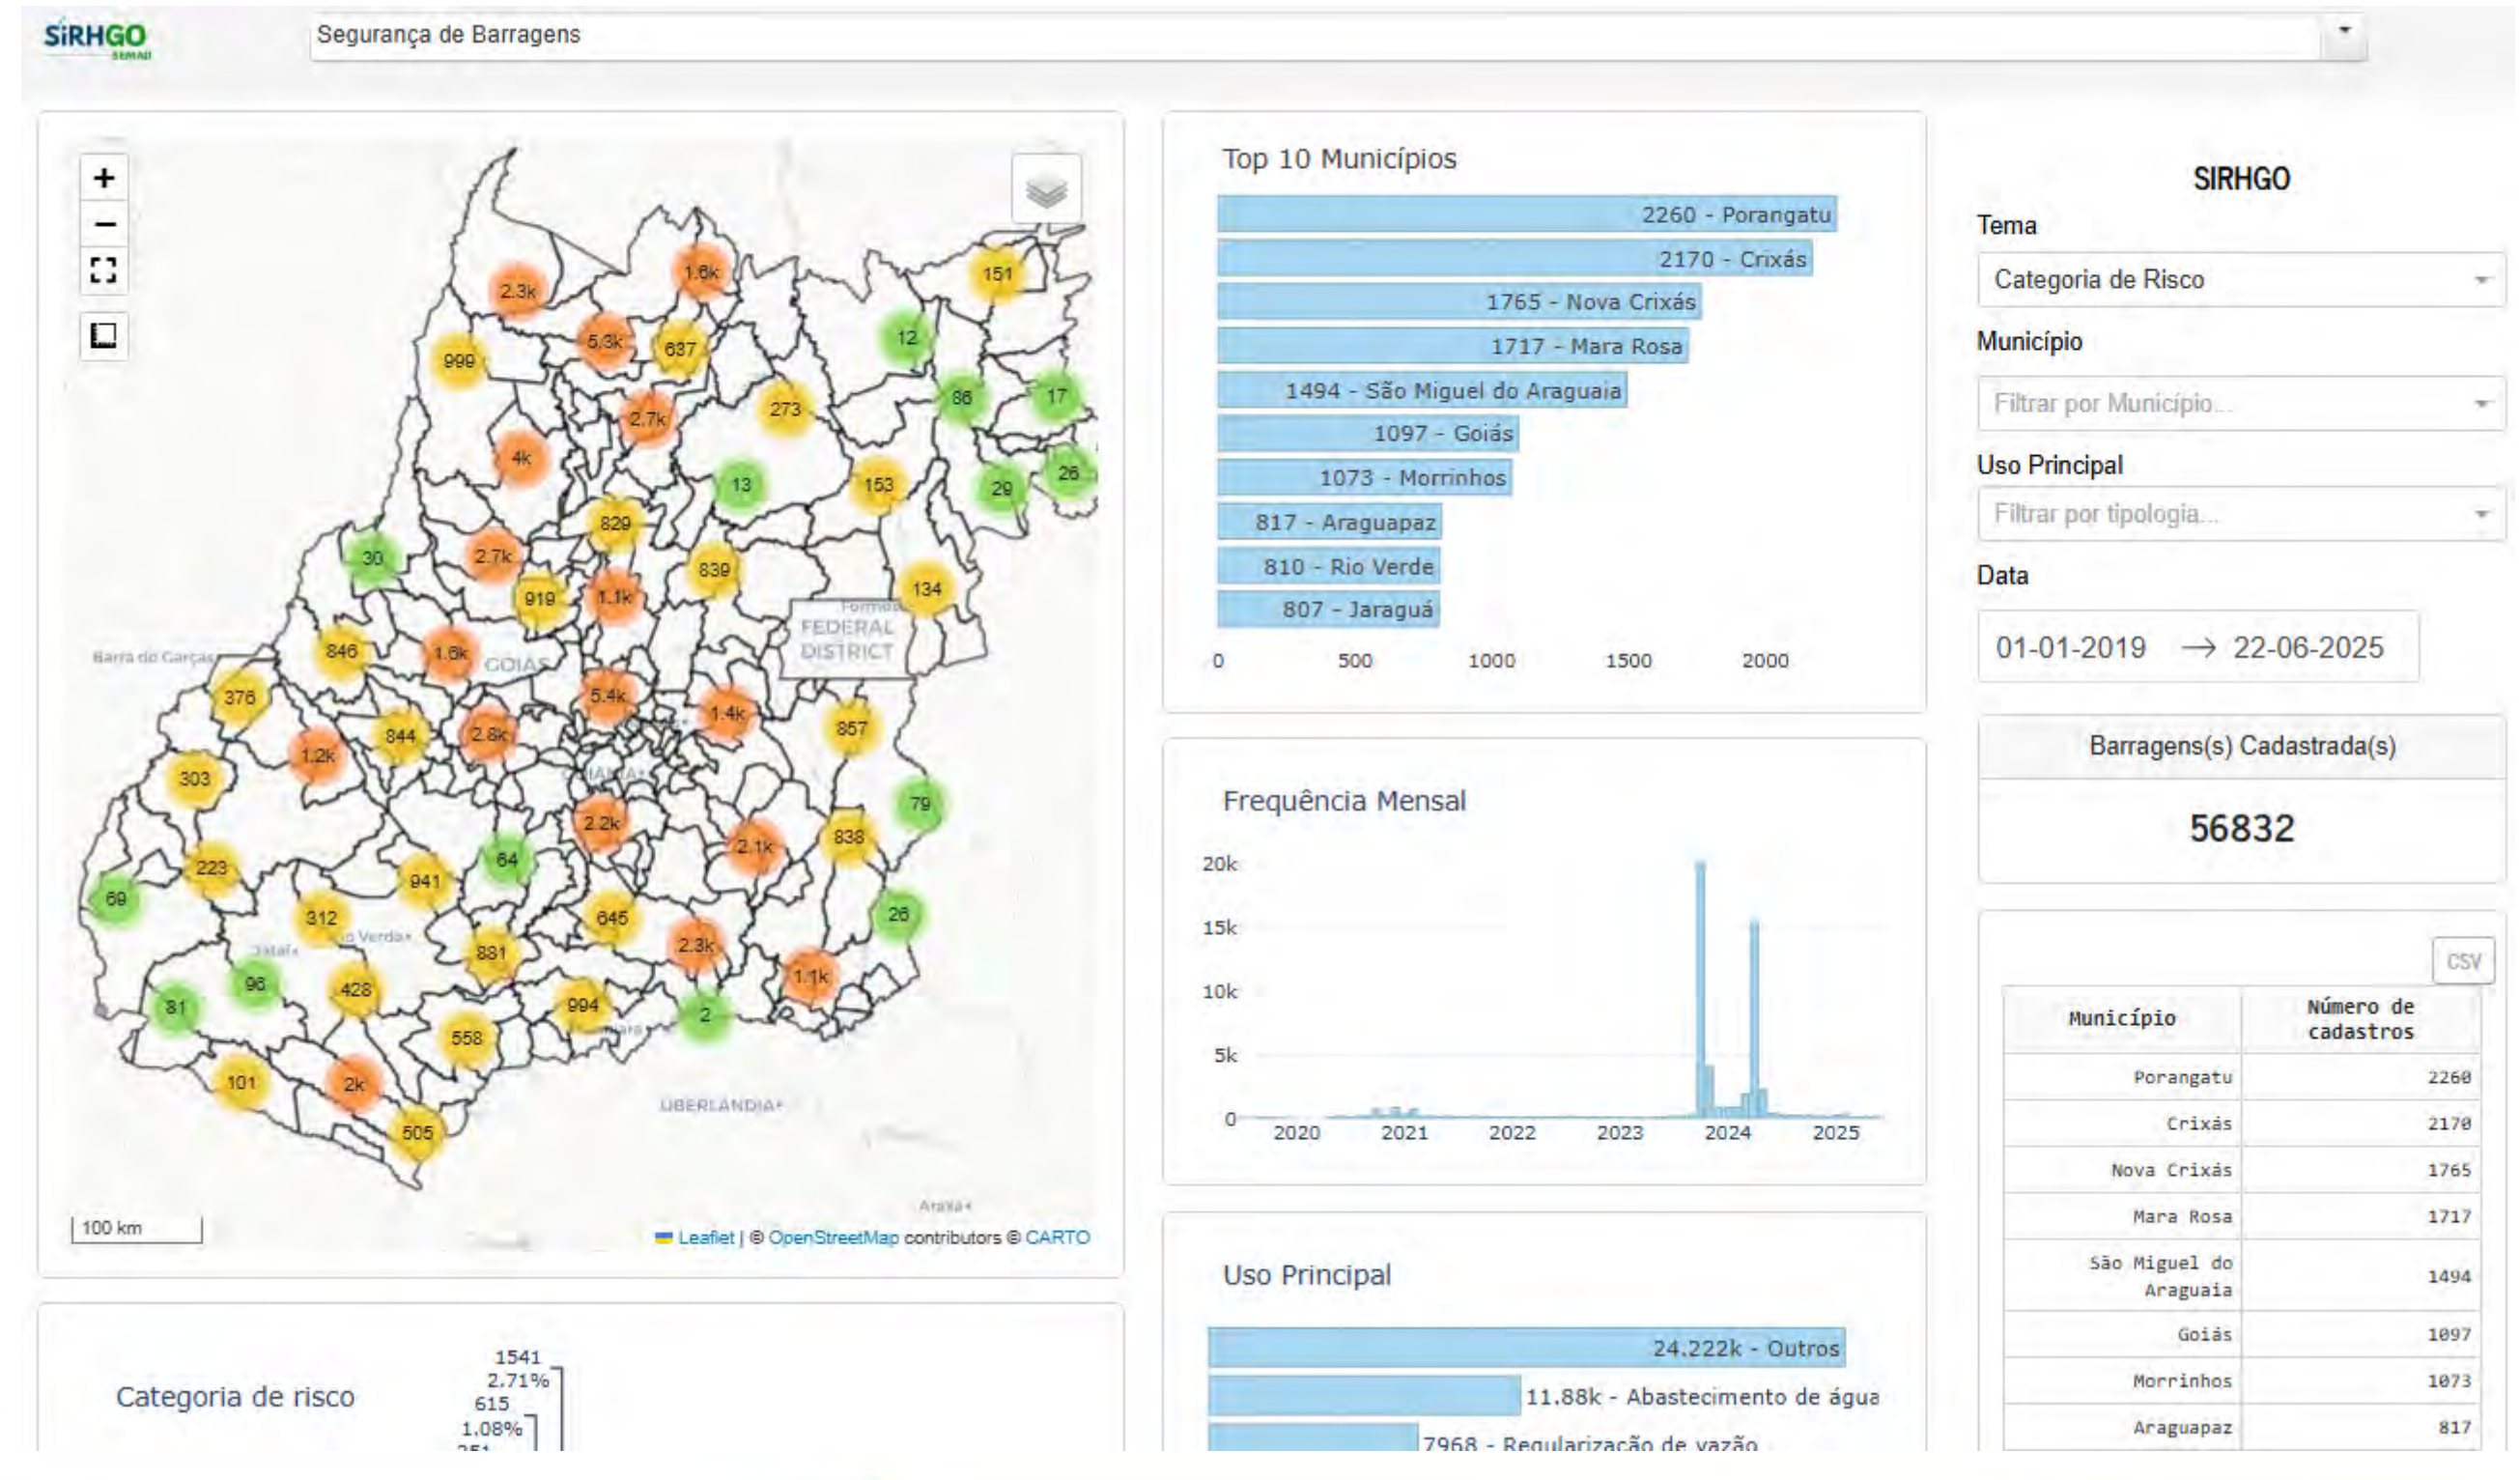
SIRHGO
SEMAD

Segurança de Barragens

+
−

Barra do Garças
GOIÁS
FEDERAL DISTRICT
Formosa
UBERLÂNDIA
Jataí
Rio Verde
Araxá

2.3k 1.6k 151 999 5.3k 637 12 86 17 2.7k 273 4k 13 153 29 26 829 30 2.7k 839 919 1.1k 134 846 1.6k 376 5.4k 1.4k 844 2.8k 857 1.2k 303 79 2.2k 2.1k 838 223 941 64 69 312 645 26 2.3k 881 96 428 1.1k 81 994 2 558 101 2k 505

100 km

Leaflet | © OpenStreetMap contributors © CARTO

Categoria de risco

1541
2.71%
615
1.08%
251

Top 10 Municípios

2260 - Porangatu
2170 - Crixás
1765 - Nova Crixás
1717 - Mara Rosa
1494 - São Miguel do Araguaia
1097 - Goiás
1073 - Morrinhos
817 - Araguapaz
810 - Rio Verde
807 - Jaraguá

0 500 1000 1500 2000

Frequência Mensal

20k
15k
10k
5k
0
2020 2021 2022 2023 2024 2025

Uso Principal

24.222k - Outros
11.88k - Abastecimento de água
7968 - Regularização de vazão

SIRHGO
Tema
Categoria de Risco
Município
Filtrar por Município...
Uso Principal
Filtrar por tipologia...
Data
01-01-2019 → 22-06-2025

Barragens(s) Cadastrada(s)
56832

CSV

| Município | Número de cadastros |
|---|---|
| Porangatu | 2260 |
| Crixás | 2170 |
| Nova Crixás | 1765 |
| Mara Rosa | 1717 |
| São Miguel do Araguaia | 1494 |
| Goiás | 1097 |
| Morrinhos | 1073 |
| Araguapaz | 817 |